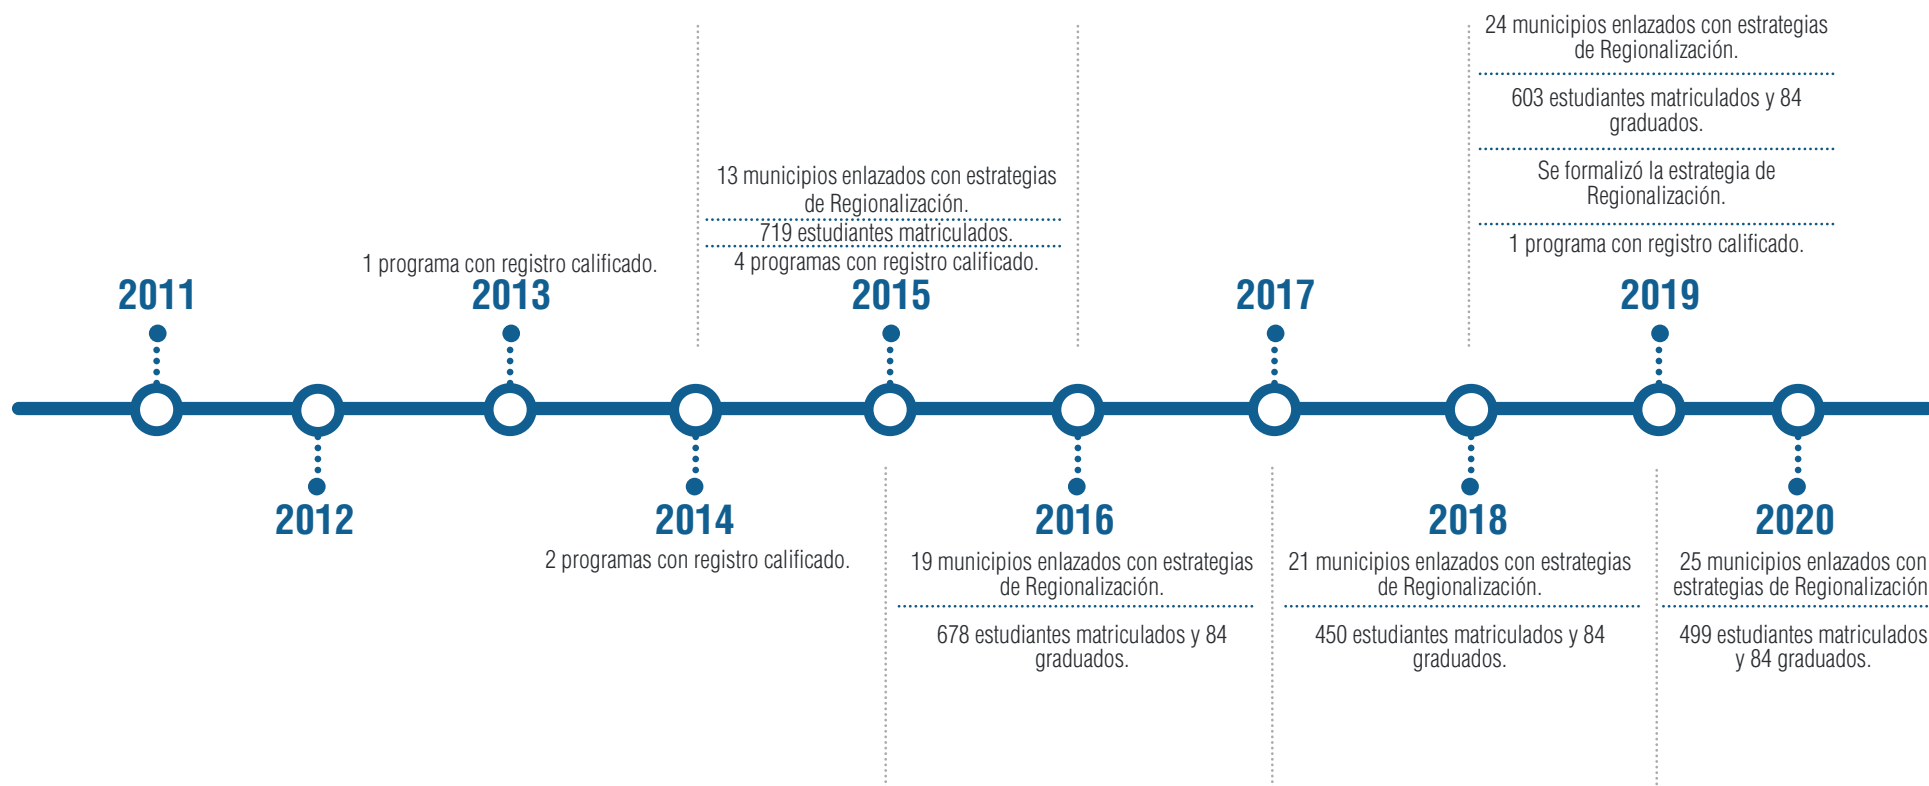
24 municipios enlazados con estrategias de Regionalización.

603 estudiantes matriculados y 84 graduados.

Se formalizó la estrategia de Regionalización.

1 programa con registro calificado.

13 municipios enlazados con estrategias de Regionalización.

719 estudiantes matriculados.

4 programas con registro calificado.

1 programa con registro calificado.

2011

2013

2015

2017

2019

2012

2014

2016

2018

2020

2 programas con registro calificado.

19 municipios enlazados con estrategias de Regionalización.

678 estudiantes matriculados y 84 graduados.

21 municipios enlazados con estrategias de Regionalización.

450 estudiantes matriculados y 84 graduados.

25 municipios enlazados con estrategias de Regionalización

499 estudiantes matriculados y 84 graduados.